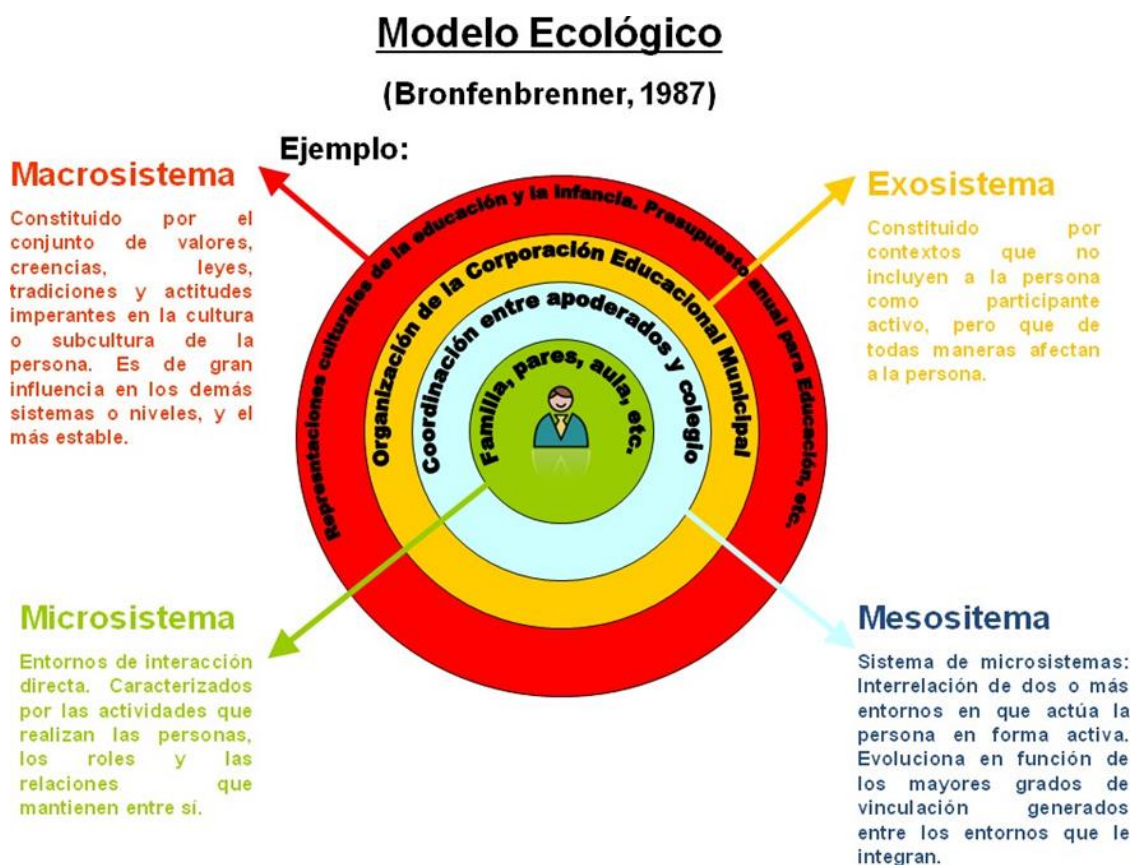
Modelo Ecológico

(Bronfenbrenner, 1987)

Ejemplo:

Macrosistema

Constituido por el conjunto de valores, creencias, leyes, tradiciones y actitudes imperantes en la cultura o subcultura de la persona. Es de gran influencia en los demás sistemas o niveles, y el más estable.

Exosistema

Constituido por contextos que no incluyen a la persona como participante activo, pero que de todas maneras afectan a la persona.

Representaciones culturales de la educación y la infancia. Presupuesto anual para Educación, etc.

Organización de la Corporación Educacional Municipal

Coordinación entre apoderados y colegio

Familia, pares, aula, etc.

Microsistema

Entornos de interacción directa. Caracterizados por las actividades que realizan las personas, los roles y las relaciones que mantienen entre si.

Mesositema

Sistema de microsistemas: Interrelación de dos o más entornos en que actúa la persona en forma activa. Evoluciona en función de los mayores grados de vinculación generados entre los entornos que le integran.